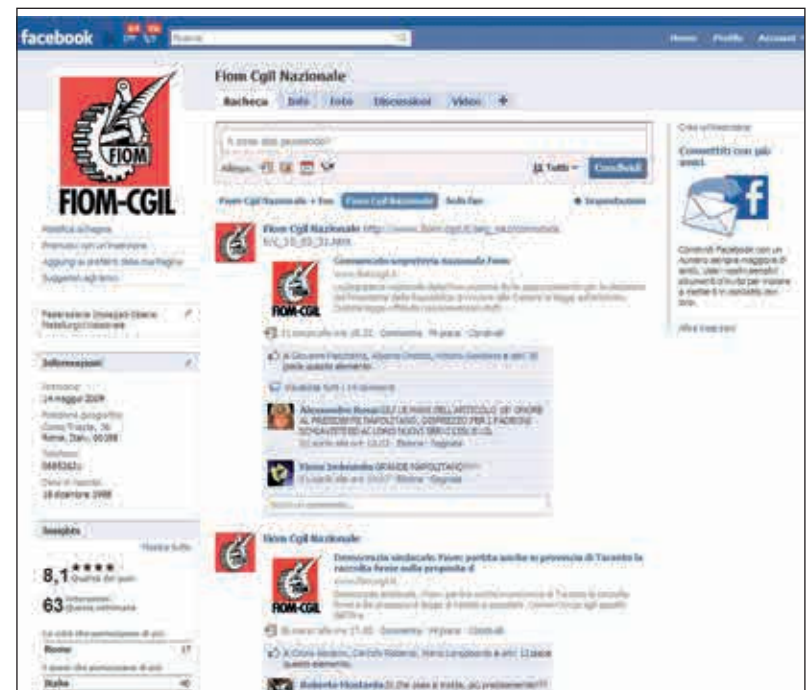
facebook

Home Profilo Account

FIOM

FIOM-CGIL

Fiom Cgil Nazionale

Bacheca Info Foto Discussioni Video +

A cosa stai pensando?

Allega: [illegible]

Tutti Condividi

Fiom Cgil Nazionale + fan Fiom Cgil Nazionale Solo fan Impostazioni

Fiom Cgil Nazionale http://www.fiom.cgil.it/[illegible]

Democrazia: segreteria nazionale Fiom

www.fiom.cgil.it

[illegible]

FIOM-CGIL

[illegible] Commenta Mi piace Condividi

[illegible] piace questo elemento.

Visualizza tutti i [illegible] commenti

Alessandro Rossi GIU' LE MANI DALL'ARTICOLO 18! ONORE AL PRESIDENTE NAPOLITANO, DISPREZZO PER I PADRONI SCHIAVISTI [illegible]

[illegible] Elimina Segnala

Fiom Imbriaco GRANDE NAPOLITANO!!!

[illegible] Elimina Segnala

Scrivi un commento...

Fiom Cgil Nazionale

Democrazia sindacale. Fiom: partita anche in provincia di Taranto la raccolta firme sulla proposta di

www.fiom.cgil.it

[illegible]

FIOM-CGIL

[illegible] Commenta Mi piace Condividi

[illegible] piace questo elemento.

Roberto Montanto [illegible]

Aggiungi ai preferiti

Promuovi con un'inserzione

Aggiungi ai preferiti della mia Pagina

Suggerisci agli amici

Federazione Impiegati Operai Metallurgici Nazionale

Informazioni

Fondazione: 14 maggio 2009

Posizione geografica: Corso Trieste, 36 Roma, Italy, 00198

Telefono: 0685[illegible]

Data di nascita: 18 dicembre 1988

Insights

Mostra tutto

8,1 Qualità dei post

63 Interazioni Questa settimana

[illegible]

Roma 17

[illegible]

Italia 40

Crea un'inserzione

Connettiti con più amici

Connettiti Facebook con un numero sempre maggiore di amici. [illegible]

Altre inserzioni